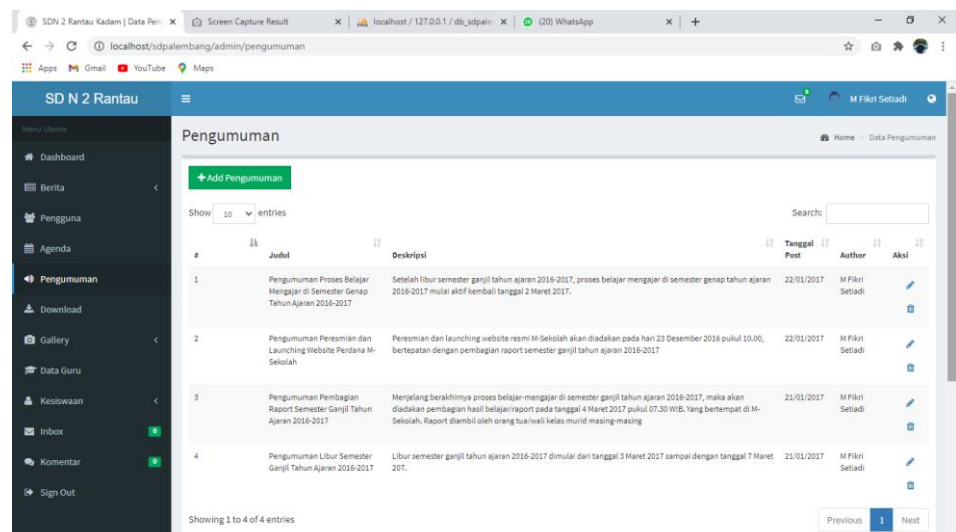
SDN 2 Rantau Kadam | Data Peng × Screen Capture Result × localhost / 127.0.0.1 / db_sdpale × (20) WhatsApp × +

localhost/sdpalembang/admin/pengumuman

Apps Gmail YouTube Maps

SD N 2 Rantau

M Fikri Setiadi

Menu Utama

Dashboard

Berita

Pengguna

Agenda

Pengumuman

Download

Gallery

Data Guru

Kesiswaan

Inbox

Komentar

Sign Out

Pengumuman

Home > Data Pengumuman

+ Add Pengumuman

Show 10 entries

Search:

| # | Judul | Deskripsi | Tanggal Post | Author | Aksi |
|---|---|---|---|---|---|
| 1 | Pengumuman Proses Belajar Mengajar di Semester Genap Tahun Ajaran 2016-2017 | Setelah libur semester ganjil tahun ajaran 2016-2017, proses belajar mengajar di semester genap tahun ajaran 2016-2017 mulai aktif kembali tanggal 2 Maret 2017. | 22/01/2017 | M Fikri Setiadi | |
| 2 | Pengumuman Peresmian dan Launching Website Perdana M-Sekolah | Peresmian dan launching website resmi M-Sekolah akan diadakan pada hari 23 Desember 2016 pukul 10.00, bertepatan dengan pembagian raport semester ganjil tahun ajaran 2016-2017 | 22/01/2017 | M Fikri Setiadi | |
| 3 | Pengumuman Pembagian Raport Semester Ganjil Tahun Ajaran 2016-2017 | Menjelang berakhirnya proses belajar-mengajar di semester ganjil tahun ajaran 2016-2017, maka akan diadakan pembagian hasil belajar/raport pada tanggal 4 Maret 2017 pukul 07.30 WIB. Yang bertempat di M-Sekolah. Raport diambil oleh orang tua/wali kelas murid masing-masing | 21/01/2017 | M Fikri Setiadi | |
| 4 | Pengumuman Libur Semester Ganjil Tahun Ajaran 2016-2017 | Libur semester ganjil tahun ajaran 2016-2017 dimulai dari tanggal 3 Maret 2017 sampai dengan tanggal 7 Maret 207. | 21/01/2017 | M Fikri Setiadi | |

Showing 1 to 4 of 4 entries

Previous 1 Next